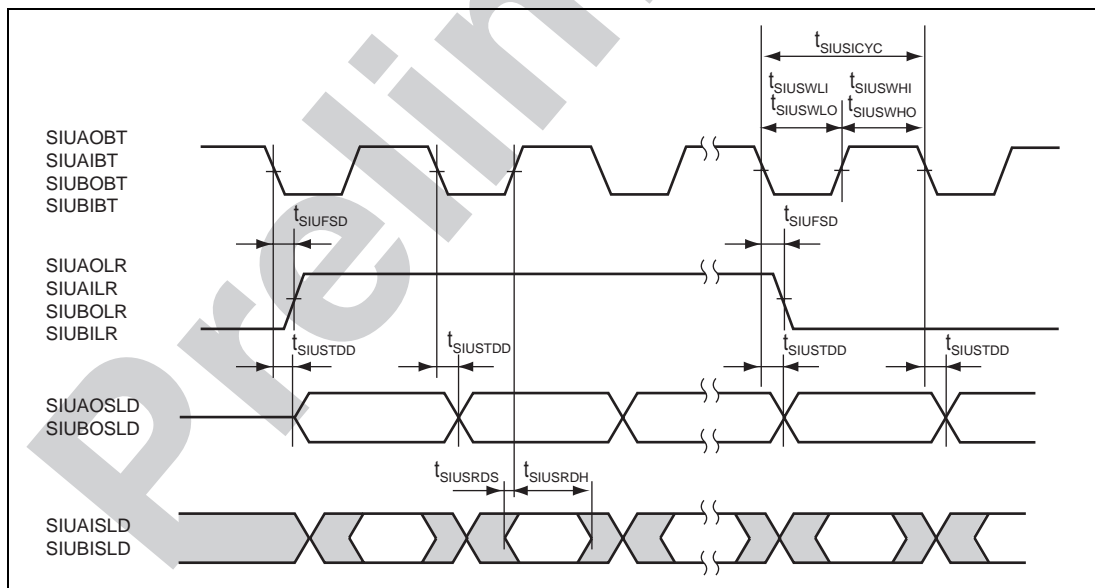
Preliminary

$t_{SIUSICYC}$

$t_{SIUSWLI}$
$t_{SIUSWLO}$

$t_{SIUSWHI}$
$t_{SIUSWHO}$

SIUAOBT
SIUAIBT
SIUBOBT
SIUBIBT

$t_{SIUFSD}$

$t_{SIUFSD}$

SIUAOLR
SIUAILR
SIUBOLR
SIUBILR

$t_{SIUSTDD}$

$t_{SIUSTDD}$

$t_{SIUSTDD}$

$t_{SIUSTDD}$

SIUAOSLD
SIUBOSLD

$t_{SIUSRDS}$

$t_{SIUSRDH}$

SIUAISLD
SIUBISLD